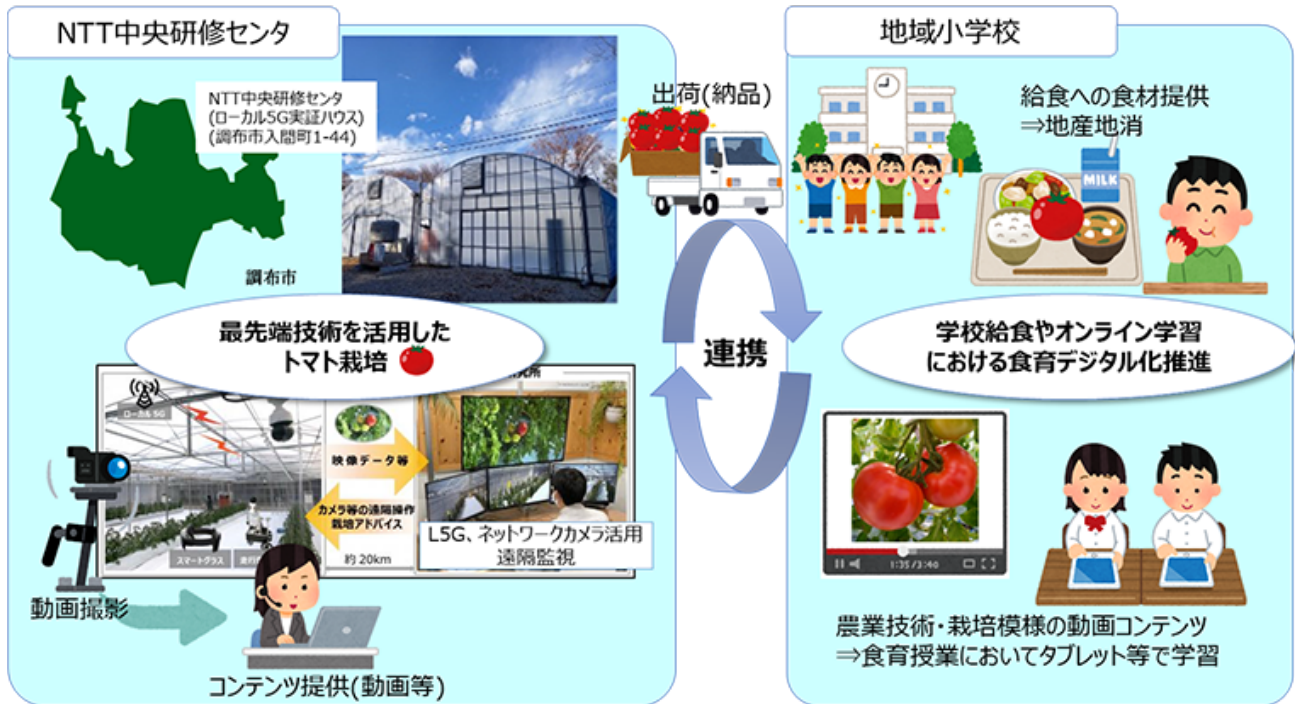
NTT中央研修センタ

NTT中央研修センタ
(ローカル5G実証ハウス)
(調布市入間町1-44)

調布市

出荷(納品)

最先端技術を活用した
トマト栽培

ローカル5G

映像データ等

カメラ等の遠隔操作
栽培アドバイス

約 20km

スマートグラス

L5G、ネットワークカメラ活用
遠隔監視

動画撮影

コンテンツ提供(動画等)

連携

地域小学校

給食への食材提供
⇒地産地消

MILK

学校給食やオンライン学習
における食育デジタル化推進

1:35 / 3:40

農業技術・栽培模様の動画コンテンツ
⇒食育授業においてタブレット等で学習